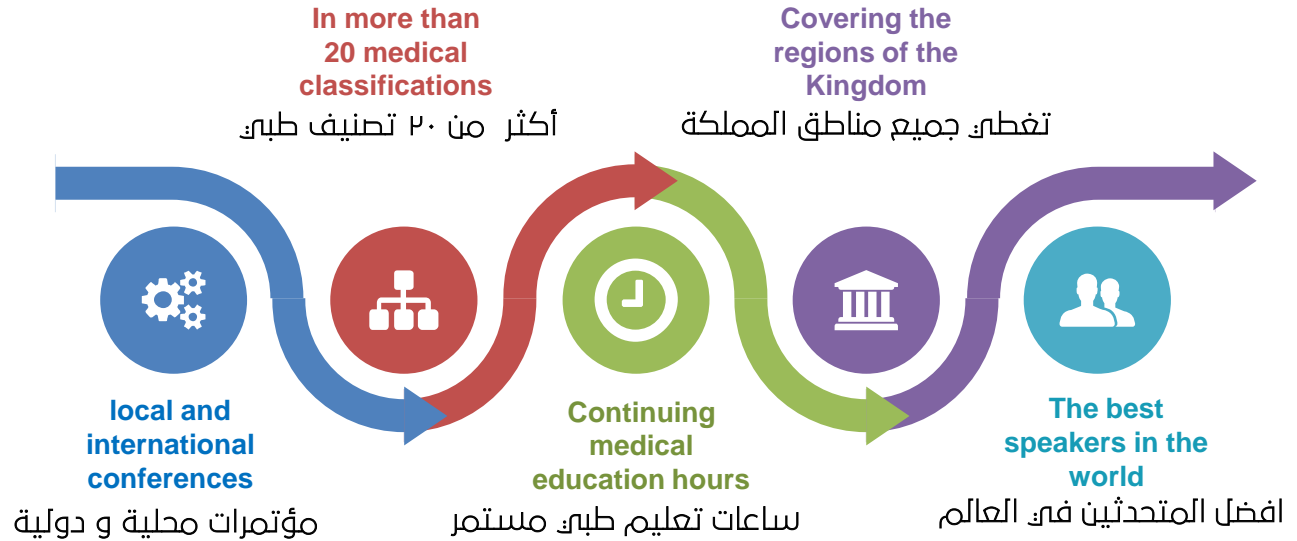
In more than 20 medical classifications

أكثر من ٢٠ تصنيف طبي

Covering the regions of the Kingdom

تغطي جميع مناطق المملكة

local and international conferences

مؤتمرات محلية و دولية

Continuing medical education hours

ساعات تعليم طبي مستمر

The best speakers in the world

افضل المتحدثين في العالم